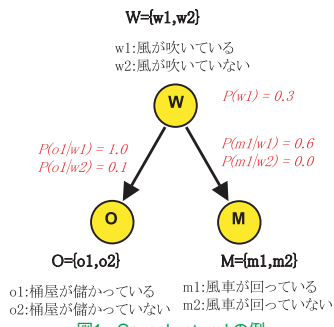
W={w1,w2}

w1:風が吹いている
w2:風が吹いていない

W

$P(w1) = 0.3$

$P(o1|w1) = 1.0$
$P(o1|w2) = 0.1$

$P(m1|w1) = 0.6$
$P(m1|w2) = 0.0$

O

M

O={o1,o2}

M={m1,m2}

o1:桶屋が儲かっている
o2:桶屋が儲かっていない

m1:風車が回っている
m2:風車が回っていない

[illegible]